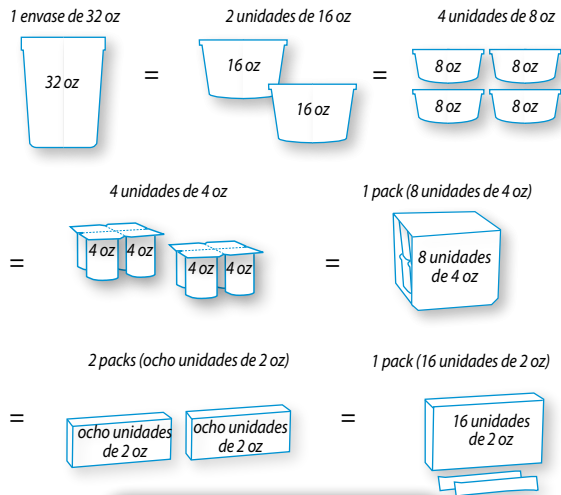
1 envase de 32 oz

32 oz

=

2 unidades de 16 oz

16 oz

16 oz

=

4 unidades de 8 oz

8 oz

8 oz

8 oz

8 oz

4 unidades de 4 oz

=

4 oz

4 oz

4 oz

4 oz

1 pack (8 unidades de 4 oz)

=

8 unidades de 4 oz

2 packs (ocho unidades de 2 oz)

=

ocho unidades de 2 oz

ocho unidades de 2 oz

1 pack (16 unidades de 2 oz)

=

16 unidades de 2 oz